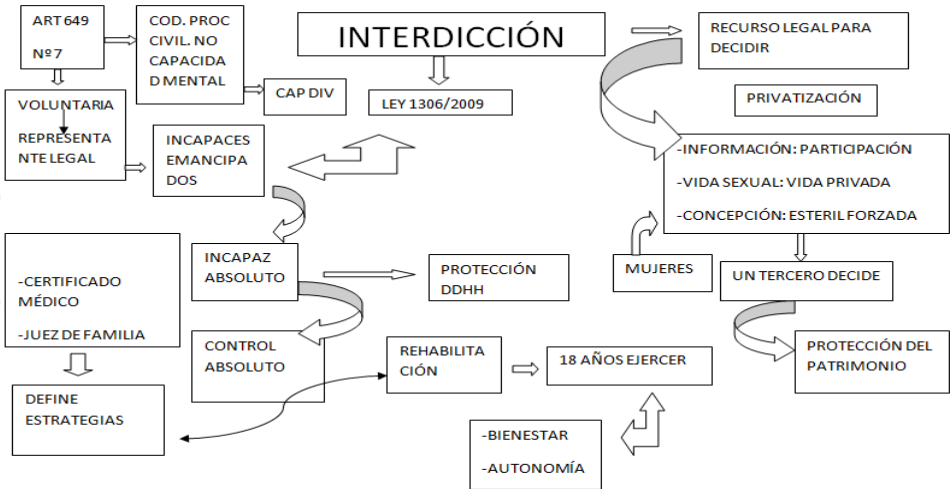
ART 649

Nº 7

COD. PROC CIVIL. NO CAPACIDAD MENTAL

INTERDICCIÓN

RECURSO LEGAL PARA DECIDIR

CAP DIV

LEY 1306/2009

PRIVATIZACIÓN

VOLUNTARIA

REPRESENTANTE LEGAL

INCAPACES EMANCIPADOS

-INFORMACIÓN: PARTICIPACIÓN

-VIDA SEXUAL: VIDA PRIVADA

-CONCEPCIÓN: ESTERIL FORZADA

-CERTIFICADO MÉDICO

-JUEZ DE FAMILIA

INCAPAZ ABSOLUTO

PROTECCIÓN DDHH

MUJERES

UN TERCERO DECIDE

CONTROL ABSOLUTO

REHABILITACIÓN

18 AÑOS EJERCER

PROTECCIÓN DEL PATRIMONIO

DEFINE ESTRATEGIAS

-BIENESTAR

-AUTONOMÍA